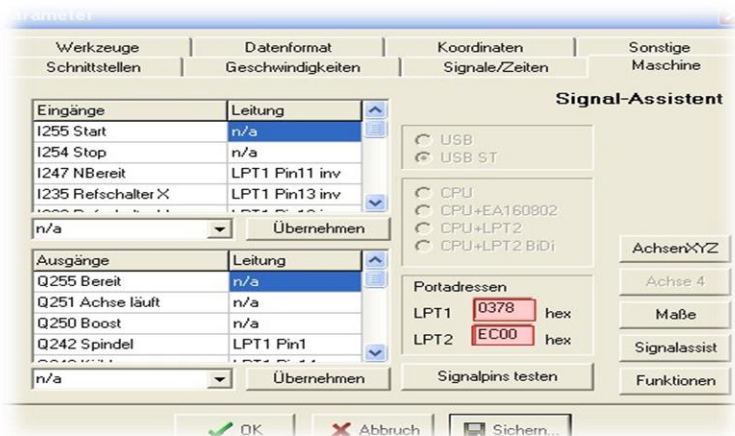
arameter

Werkzeuge | Datenformat | Koordinaten | Sonstige
Schnittstellen | Geschwindigkeiten | Signale/Zeiten | Maschine

Signal-Assistent

| Eingänge | Leitung |
|---|---|
| I255 Start | n/a |
| I254 Stop | n/a |
| I247 NBereit | LPT1 Pin11 inv |
| I235 Refschalter X | LPT1 Pin13 inv |
| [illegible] | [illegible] |

n/a
Übernehmen

| Ausgänge | Leitung |
|---|---|
| Q255 Bereit | n/a |
| Q251 Achse läuft | n/a |
| Q250 Boost | n/a |
| Q242 Spindel | LPT1 Pin1 |
| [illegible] | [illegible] |

n/a
Übernehmen

USB
USB ST

CPU
CPU+EA160802
CPU+LPT2
CPU+LPT2 BiDi

Portadressen
LPT1 0378 hex
LPT2 EC00 hex

Signalpins testen

AchsenXYZ
Achse 4
Maße
Signalassist
Funktionen

OK
Abbruch
Sichern...